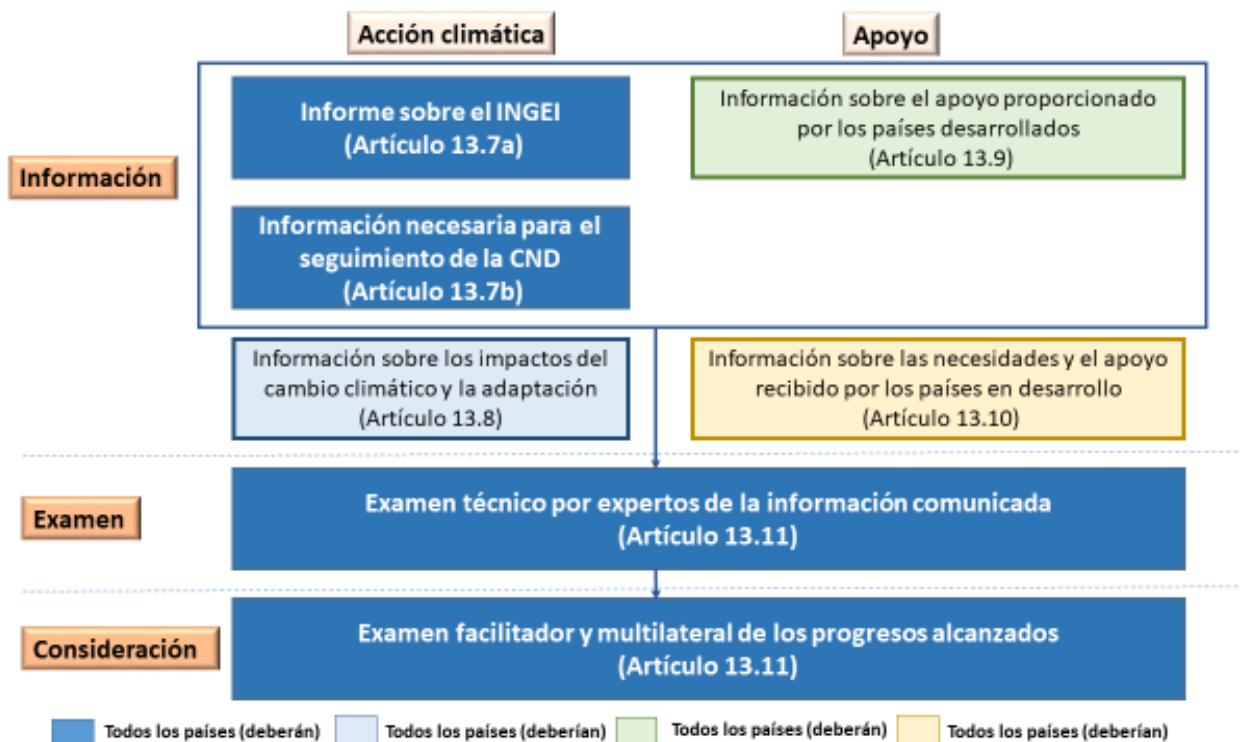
Acción climática

Apoyo

Información

Informe sobre el INGEI (Artículo 13.7a)

Información necesaria para el seguimiento de la CND (Artículo 13.7b)

Información sobre el apoyo proporcionado por los países desarrollados (Artículo 13.9)

Información sobre los impactos del cambio climático y la adaptación (Artículo 13.8)

Información sobre las necesidades y el apoyo recibido por los países en desarrollo (Artículo 13.10)

Examen

Examen técnico por expertos de la información comunicada (Artículo 13.11)

Consideración

Examen facilitador y multilateral de los progresos alcanzados (Artículo 13.11)

Todos los países (deberán)
Todos los países (deberían)
Todos los países (deberán)
Todos los países (deberían)